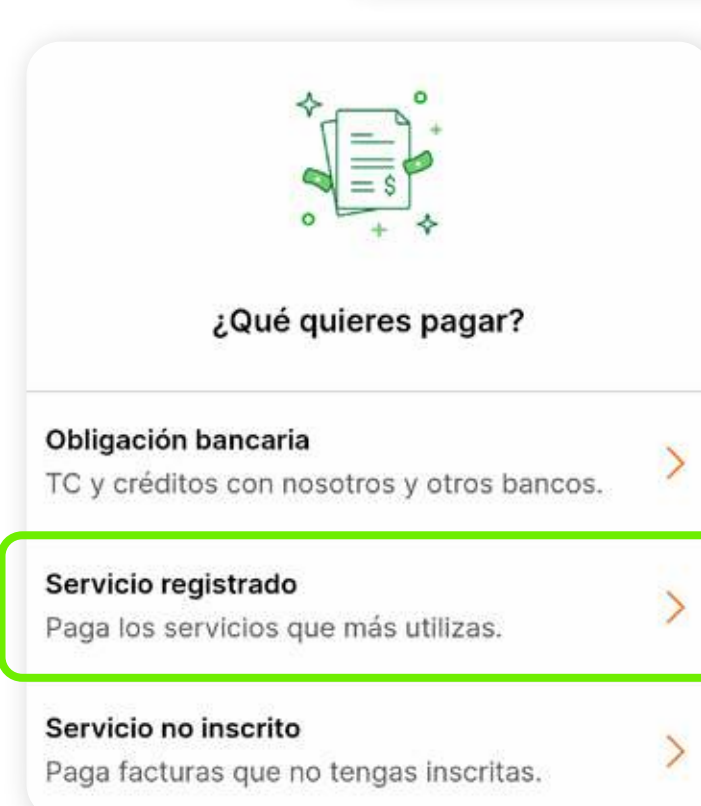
¿Qué quieres pagar?

Obligación bancaria
TC y créditos con nosotros y otros bancos.

Servicio registrado
Paga los servicios que más utilizas.

Servicio no inscrito
Paga facturas que no tengas inscritas.